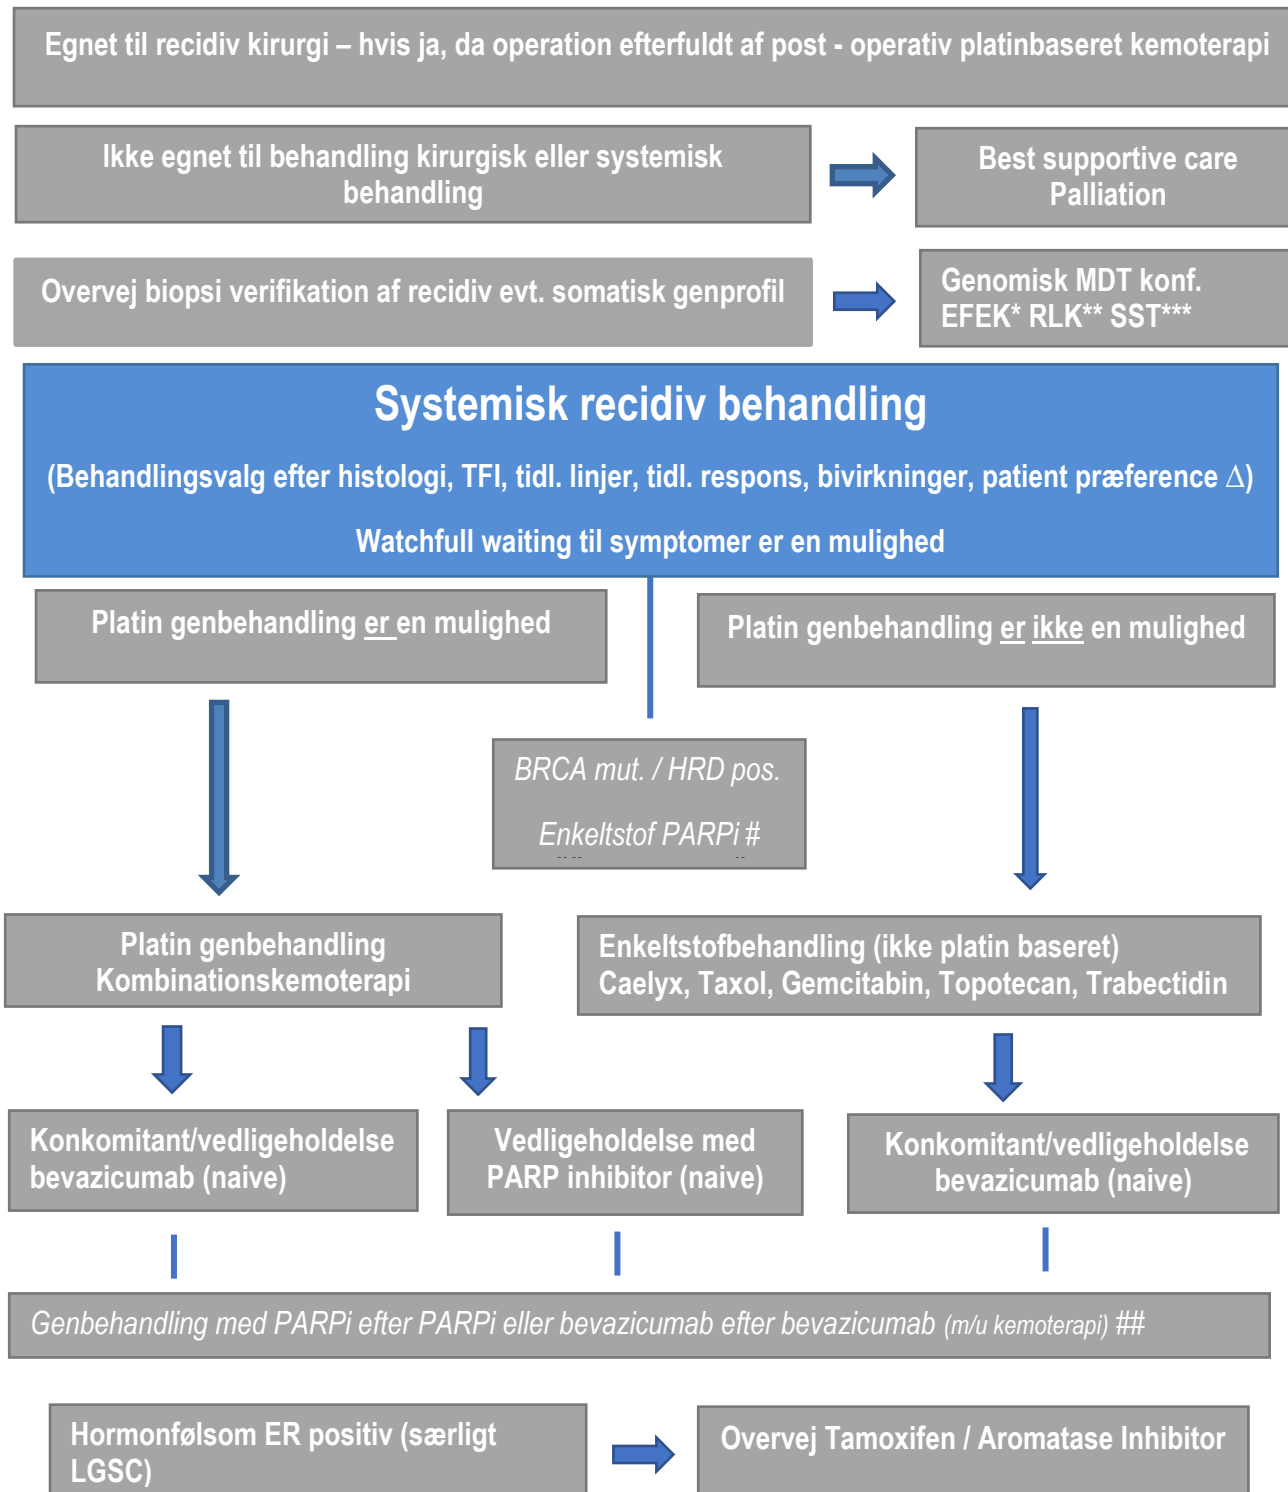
Egnet til recidiv kirurgi – hvis ja, da operation efterfuldt af post - operativ platinbaseret kemoterapi

Ikke egnet til behandling kirurgisk eller systemisk behandling

Best supportive care
Palliation

Overvej biopsi verifikation af recidiv evt. somatisk genprofil

Genomisk MDT konf.
EFEK* RLK** SST***

Systemisk recidiv behandling

(Behandlingsvalg efter histologi, TFI, tidl. linjer, tidl. respons, bivirkninger, patient præference ∆)

Watchfull waiting til symptomer er en mulighed

Platin genbehandling er en mulighed

Platin genbehandling er ikke en mulighed

BRCA mut. / HRD pos.

Enkeltstof PARPi #

Platin genbehandling
Kombinationskemoterapi

Enkeltstofbehandling (ikke platin baseret)
Caelyx, Taxol, Gemcitabin, Topotecan, Trabectidin

Konkomitant/vedligeholdelse bevazicumab (naive)

Vedligeholdelse med PARP inhibitor (naive)

Konkomitant/vedligeholdelse bevazicumab (naive)

Genbehandling med PARPi efter PARPi eller bevazicumab efter bevazicumab (m/u kemoterapi) ##

Hormonfølsom ER positiv (særligt LGSC)

Overvej Tamoxifen / Aromatase Inhibitor